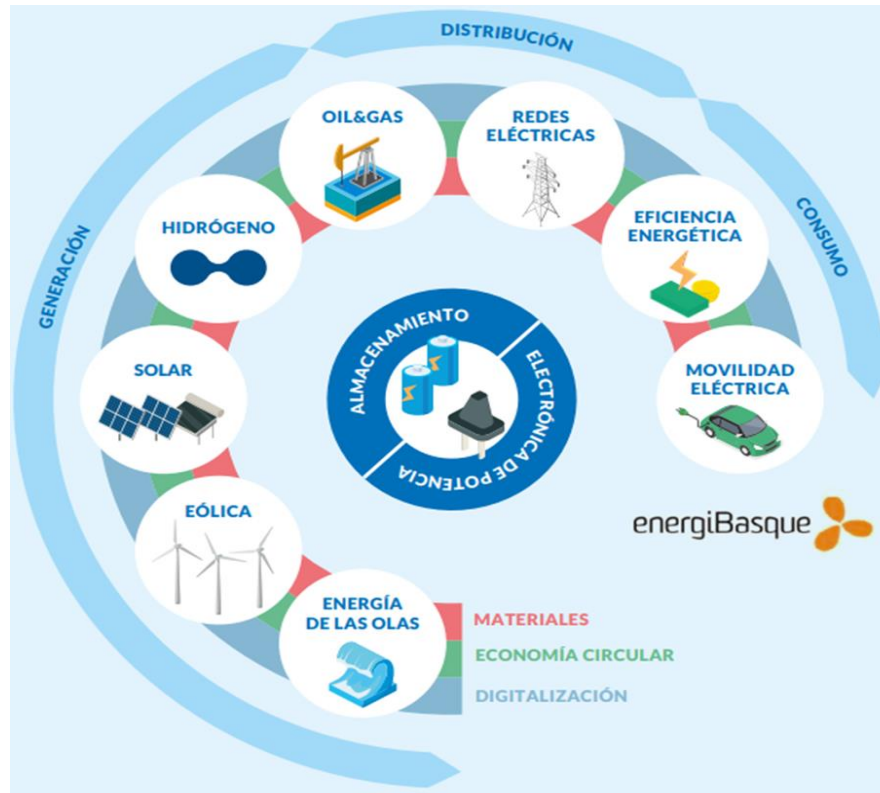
DISTRIBUCIÓN

GENERACIÓN

CONSUMO

OIL&GAS

REDES ELÉCTRICAS

HIDRÓGENO

EFICIENCIA ENERGÉTICA

SOLAR

MOVILIDAD ELÉCTRICA

ALMACENAMIENTO

ELECTRÓNICA DE POTENCIA

EÓLICA

energiBasque

ENERGÍA DE LAS OLAS

MATERIALES

ECONOMÍA CIRCULAR

DIGITALIZACIÓN